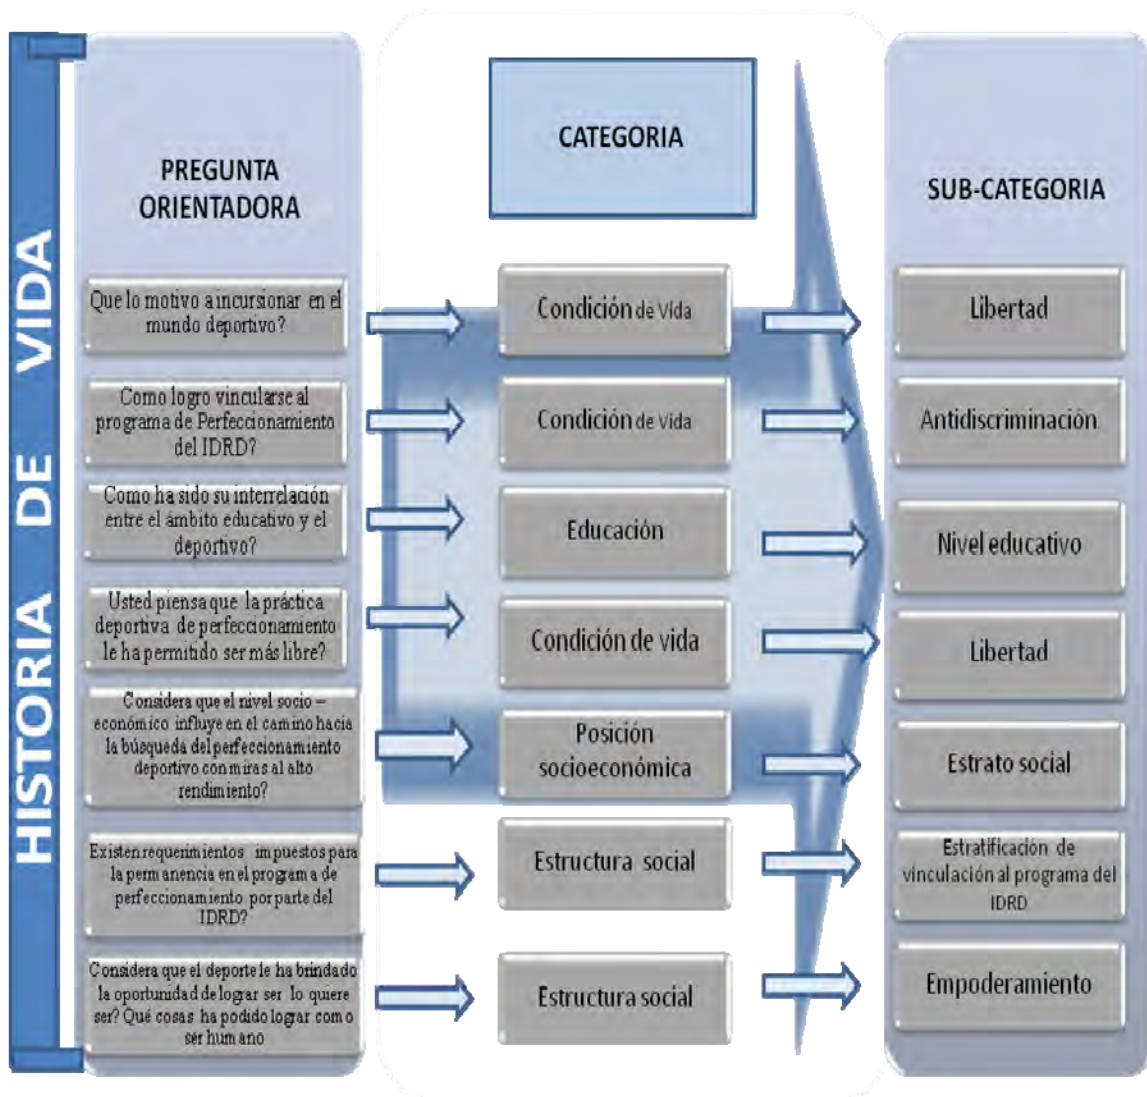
HISTORIA DE VIDA

PREGUNTA ORIENTADORA

CATEGORIA

SUB-CATEGORIA

Que lo motivo a incursionar en el mundo deportivo?

Condición de Vida

Libertad

Como logro vincularse al programa de Perfeccionamiento del IDRD?

Condición de Vida

Antidiscriminación

Como ha sido su interrelación entre el ámbito educativo y el deportivo?

Educación

Nivel educativo

Usted piensa que la práctica deportiva de perfeccionamiento le ha permitido ser más libre?

Condición de vida

Libertad

Considera que el nivel socio – económico influye en el camino hacia la búsqueda del perfeccionamiento deportivo con miras al alto rendimiento?

Posición socioeconómica

Estrato social

Existen requerimientos impuestos para la permanencia en el programa de perfeccionamiento por parte del IDRD?

Estructura social

Estratificación de vinculación al programa del IDRD

Considera que el deporte le ha brindado la oportunidad de lograr ser lo quiere ser? Qué cosas ha podido lograr como ser humano

Estructura social

Empoderamiento